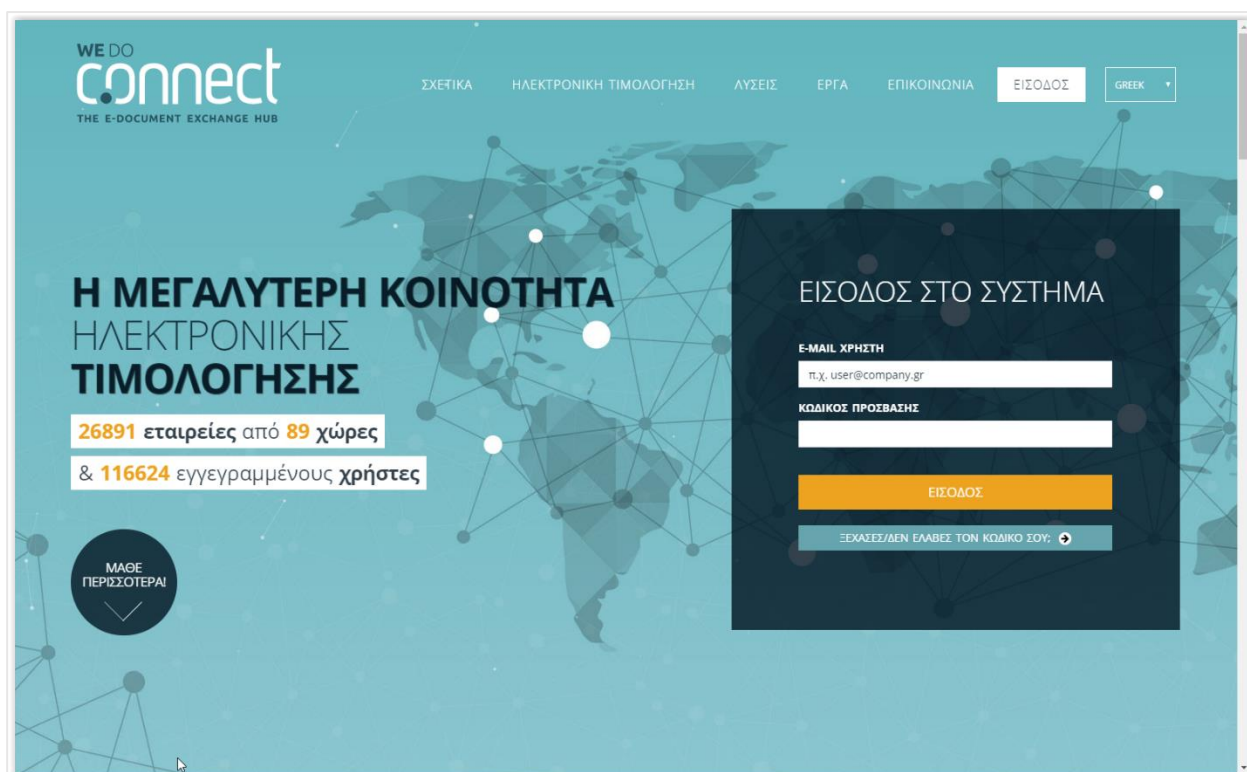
WE DO
connect
THE E-DOCUMENT EXCHANGE HUB

ΣΧΕΤΙΚΑ ΗΛΕΚΤΡΟΝΙΚΗ ΤΙΜΟΛΟΓΗΣΗ ΛΥΣΕΙΣ ΕΡΓΑ ΕΠΙΚΟΙΝΩΝΙΑ ΕΙΣΟΔΟΣ GREEK

Η ΜΕΓΑΛΥΤΕΡΗ ΚΟΙΝΟΤΗΤΑ ΗΛΕΚΤΡΟΝΙΚΗΣ ΤΙΜΟΛΟΓΗΣΗΣ

26891 εταιρείες από 89 χώρες

& 116624 εγγεγραμμένους χρήστες

ΜΑΘΕ ΠΕΡΙΣΣΟΤΕΡΑ!

ΕΙΣΟΔΟΣ ΣΤΟ ΣΥΣΤΗΜΑ

E-MAIL ΧΡΗΣΤΗ

π.χ. user@company.gr

ΚΩΔΙΚΟΣ ΠΡΟΣΒΑΣΗΣ

ΕΙΣΟΔΟΣ

ΞΕΧΑΣΕΣ/ΔΕΝ ΕΛΑΒΕΣ ΤΟΝ ΚΩΔΙΚΟ ΣΟΥ;